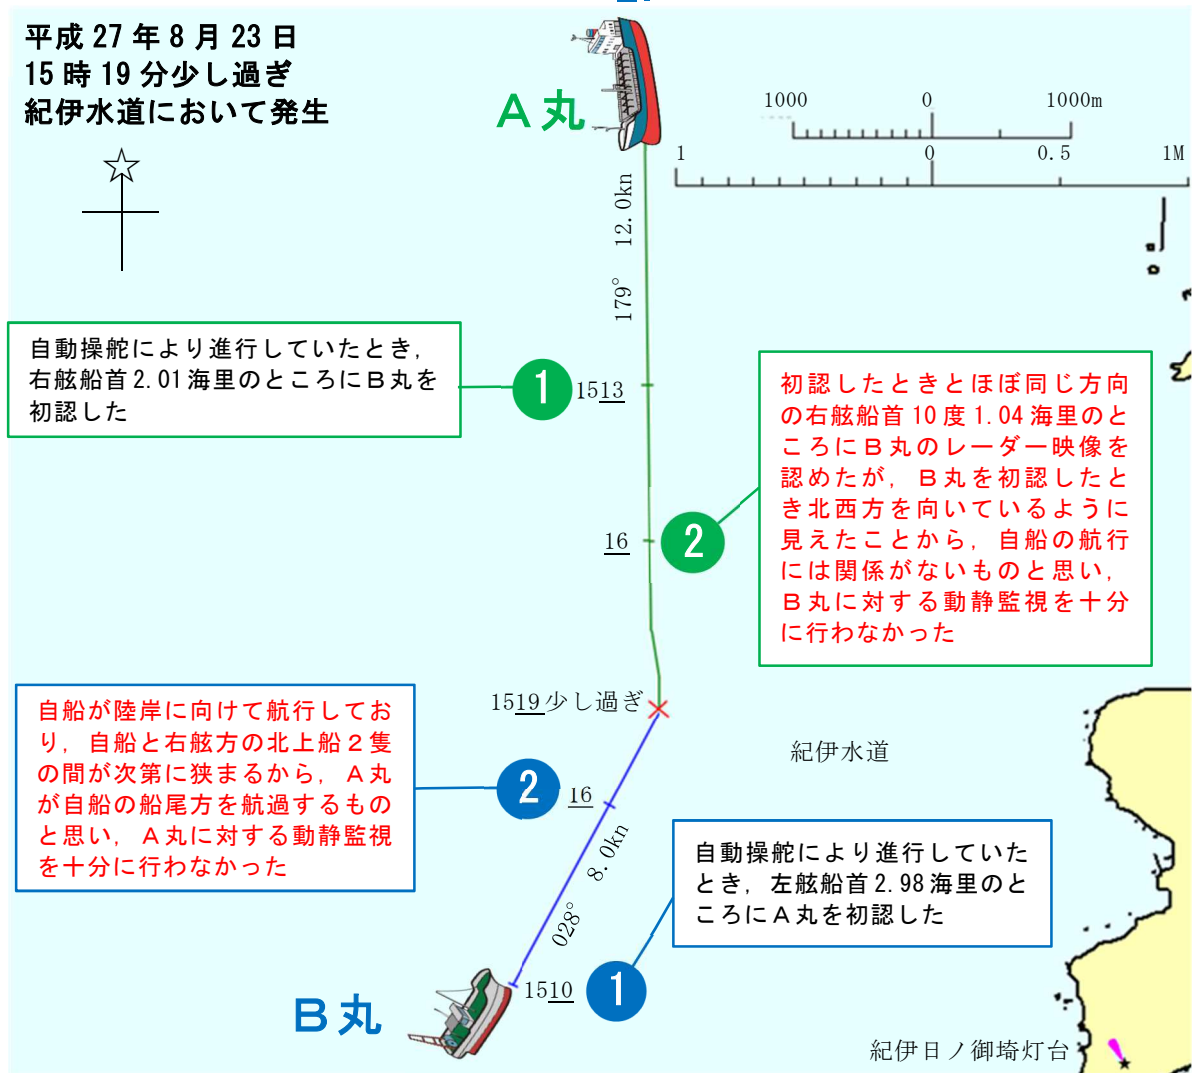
平成 27 年 8 月 23 日
15 時 19 分少し過ぎ
紀伊水道において発生

A 丸

1000　0　1000m
1　0　0.5　1M

12.0kn
179°

自動操舵により進行していたとき，右舷船首 2.01 海里のところにＢ丸を初認した

1　1513

初認したときとほぼ同じ方向の右舷船首 10 度 1.04 海里のところにＢ丸のレーダー映像を認めたが，Ｂ丸を初認したとき北西方を向いているように見えたことから，自船の航行には関係がないものと思い，Ｂ丸に対する動静監視を十分に行わなかった

16　2

1519 少し過ぎ

紀伊水道

自船が陸岸に向けて航行しており，自船と右舷方の北上船２隻の間が次第に狭まるから，Ａ丸が自船の船尾方を航過するものと思い，Ａ丸に対する動静監視を十分に行わなかった

2　16

8.0kn
028°

自動操舵により進行していたとき，左舷船首 2.98 海里のところにＡ丸を初認した

1510　1

B 丸

紀伊日ノ御埼灯台